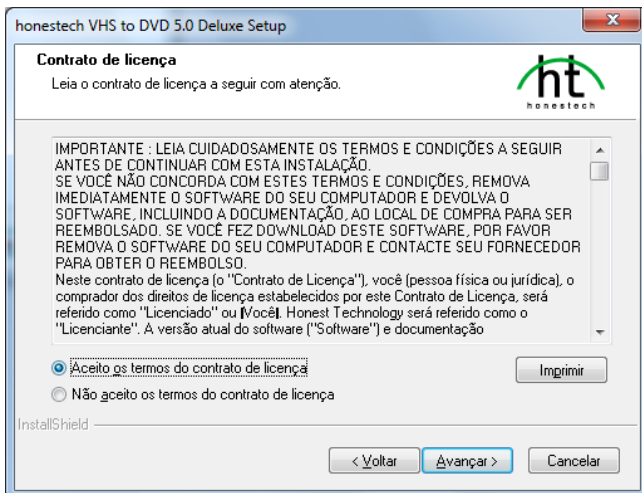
honestech VHS to DVD 5.0 Deluxe Setup

Contrato de licença

Leia o contrato de licença a seguir com atenção.

ht
honestech

IMPORTANTE : LEIA CUIDADOSAMENTE OS TERMOS E CONDIÇÕES A SEGUIR ANTES DE CONTINUAR COM ESTA INSTALAÇÃO.
SE VOCÊ NÃO CONCORDA COM ESTES TERMOS E CONDIÇÕES, REMOVA IMEDIATAMENTE O SOFTWARE DO SEU COMPUTADOR E DEVOLVA O SOFTWARE, INCLUINDO A DOCUMENTAÇÃO, AO LOCAL DE COMPRA PARA SER REEMBOLSADO. SE VOCÊ FEZ DOWNLOAD DESTE SOFTWARE, POR FAVOR REMOVA O SOFTWARE DO SEU COMPUTADOR E CONTACTE SEU FORNECEDOR PARA OBTER O REEMBOLSO.
Neste contrato de licença (o "Contrato de Licença"), você (pessoa física ou jurídica), o comprador dos direitos de licença estabelecidos por este Contrato de Licença, será referido como "Licenciado" ou "Você". Honest Technology será referido como o "Licenciante". A versão atual do software ("Software") e documentação

Aceito os termos do contrato de licença

Imprimir

Não aceito os termos do contrato de licença

InstallShield

< Voltar

Avançar >

Cancelar